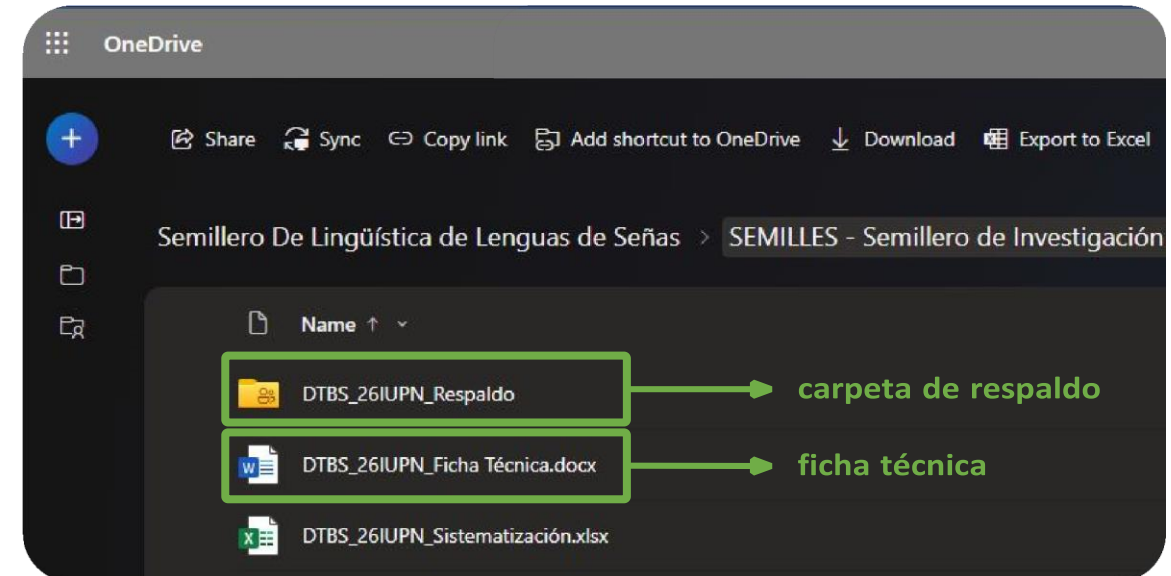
OneDrive

Share Sync Copy link Add shortcut to OneDrive Download Export to Excel

Semillero De Lingüística de Lenguas de Señas > SEMILLES - Semillero de Investigación

Name ↑

DTBS_26IUPN_Respaldo

carpeta de respaldo

DTBS_26IUPN_Ficha Técnica.docx

ficha técnica

DTBS_26IUPN_Sistematización.xlsx